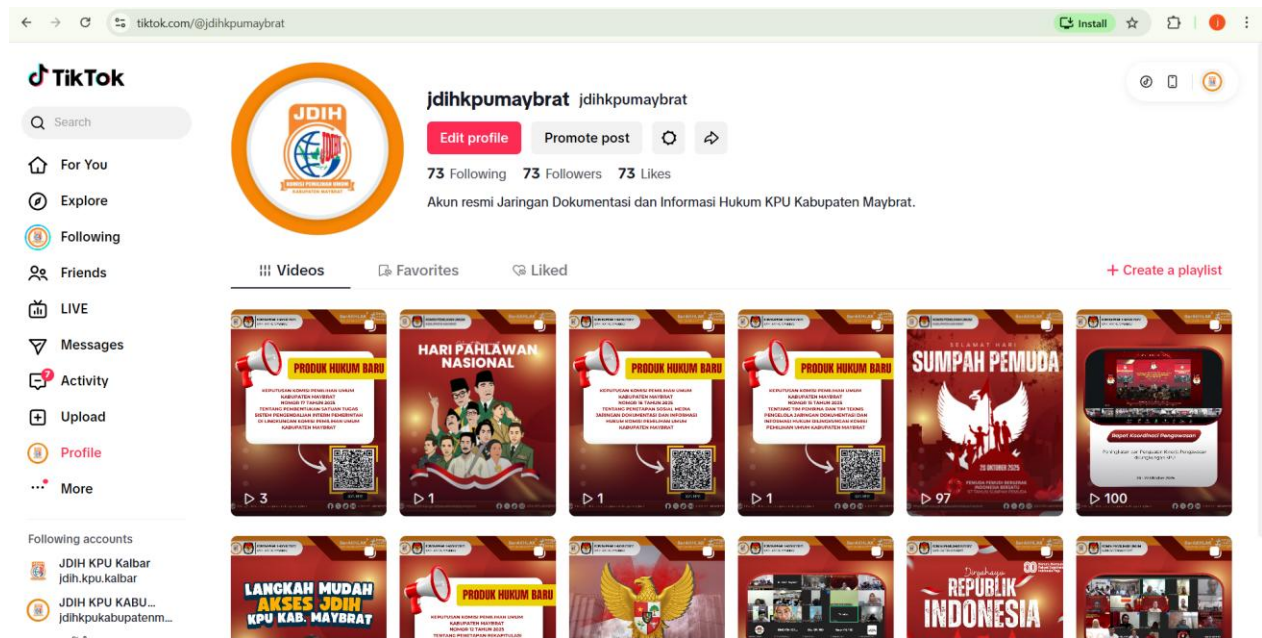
tiktok.com/@jdihkpumaybrat

Install

TikTok

Search

For You
Explore
Following
Friends
LIVE
Messages
7
Activity
Upload
Profile
More

Following accounts

JDIH KPU Kalbar
jdih.kpu.kalbar

JDIH KPU KABU...
jdihkpukabupatenm...

JDIH
KOMISI PEMILIHAN UMUM
KABUPATEN MAYBRAT

jdihkpumaybrat jdihkpumaybrat

Edit profile
Promote post

73 Following 73 Followers 73 Likes

Akun resmi Jaringan Dokumentasi dan Informasi Hukum KPU Kabupaten Maybrat.

Videos
Favorites
Liked
+ Create a playlist

PRODUK HUKUM BARU
KEPUTUSAN KOMISI PEMILIHAN UMUM KABUPATEN MAYBRAT NOMOR 17 TAHUN 2025 TENTANG PEMBENTUKAN SATUAN TUGAS SISTEM PENGENDALIAN INTERN PEMERINTAH DI LINGKUNGAN KOMISI PEMILIHAN UMUM KABUPATEN MAYBRAT
3

HARI PAHLAWAN NASIONAL
1

PRODUK HUKUM BARU
KEPUTUSAN KOMISI PEMILIHAN UMUM KABUPATEN MAYBRAT NOMOR 16 TAHUN 2025 TENTANG PENETAPAN SOSIAL MEDIA JARINGAN DOKUMENTASI DAN INFORMASI HUKUM KOMISI PEMILIHAN UMUM KABUPATEN MAYBRAT
1

PRODUK HUKUM BARU
KEPUTUSAN KOMISI PEMILIHAN UMUM KABUPATEN MAYBRAT NOMOR 15 TAHUN 2025 TENTANG TIM PEMBINA DAN TIM TEKNIS PENGELOLA JARINGAN DOKUMENTASI DAN INFORMASI HUKUM DILINGKUNGAN KOMISI PEMILIHAN UMUM KABUPATEN MAYBRAT
1

SELAMAT HARI
SUMPAH PEMUDA
28 OKTOBER 2025
97

Rapat Koordinasi Pengawasan
100

LANGKAH MUDAH AKSES JDIH KPU KAB. MAYBRAT

PRODUK HUKUM BARU
KEPUTUSAN KOMISI PEMILIHAN UMUM KABUPATEN MAYBRAT NOMOR 12 TAHUN 2025

REPUBLIK INDONESIA